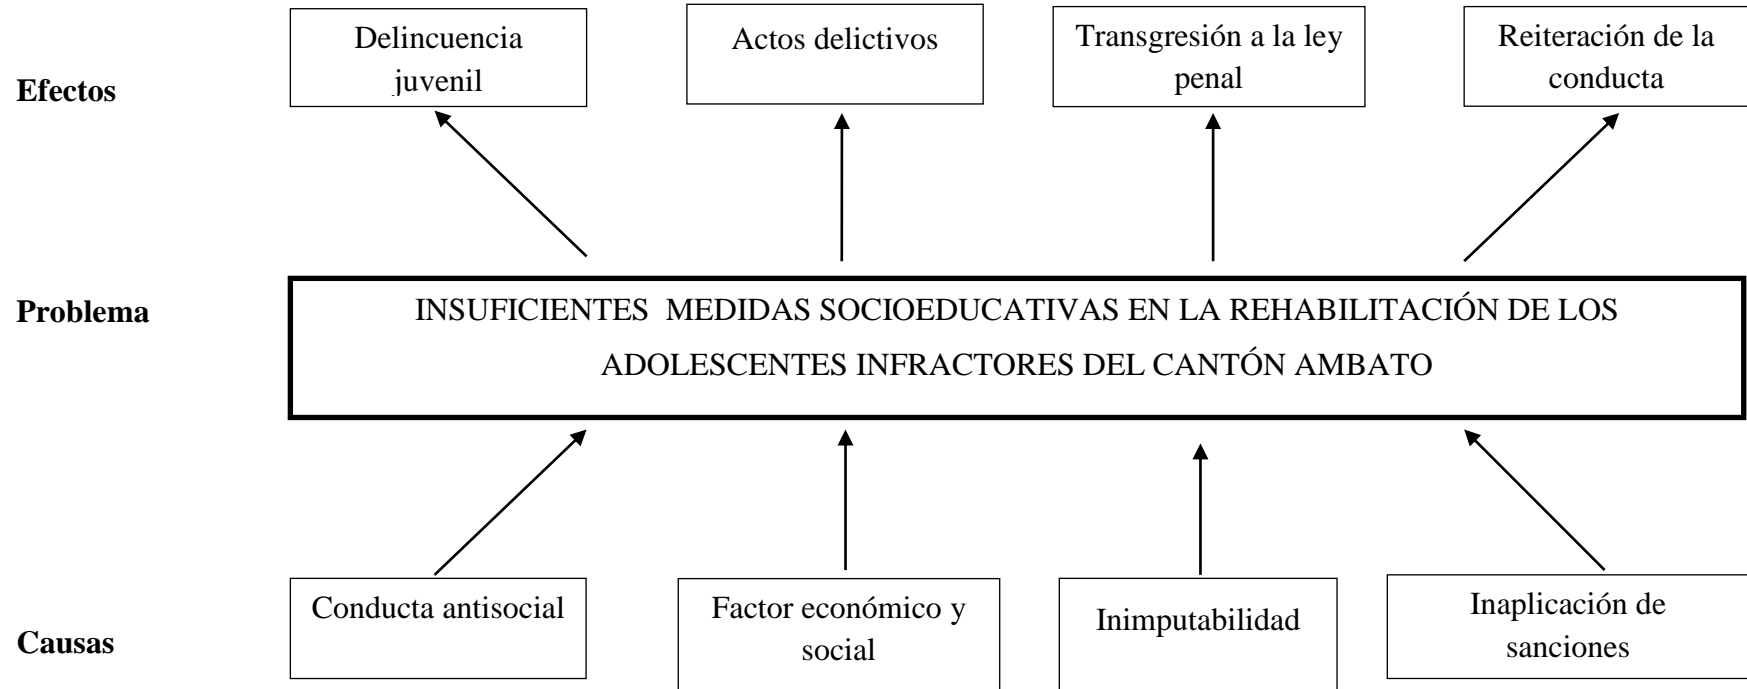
Efectos

Delincuencia juvenil

Actos delictivos

Transgresión a la ley penal

Reiteración de la conducta

Problema

INSUFICIENTES MEDIDAS SOCIOEDUCATIVAS EN LA REHABILITACIÓN DE LOS ADOLESCENTES INFRACTORES DEL CANTÓN AMBATO

Causas

Conducta antisocial

Factor económico y social

Inimputabilidad

Inaplicación de sanciones